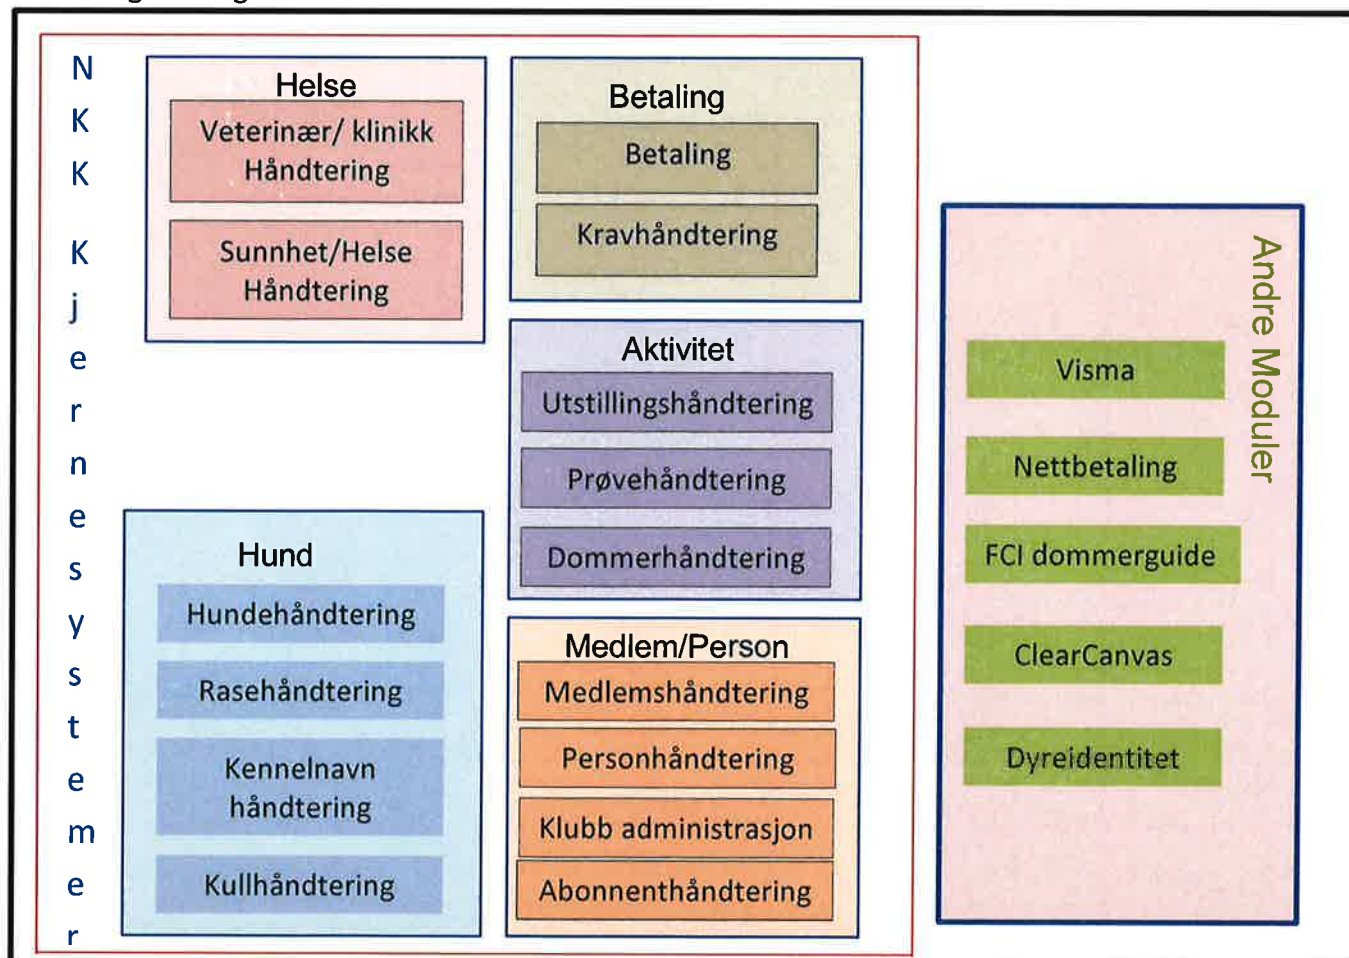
NKK Kjernesystemer

Helse
Veterinær/ klinikk Håndtering
Sunnhet/Helse Håndtering

Betaling
Betaling
Kravhåndtering

Aktivitet
Utstillingshåndtering
Prøvehåndtering
Dommerhåndtering

Hund
Hundehåndtering
Rasehåndtering
Kennelnavn håndtering
Kullhåndtering

Medlem/Person
Medlemshåndtering
Personhåndtering
Klubb administrasjon
Abonnenthåndtering

Andre Moduler
Visma
Nettbetaling
FCI dommerguide
ClearCanvas
Dyreidentitet